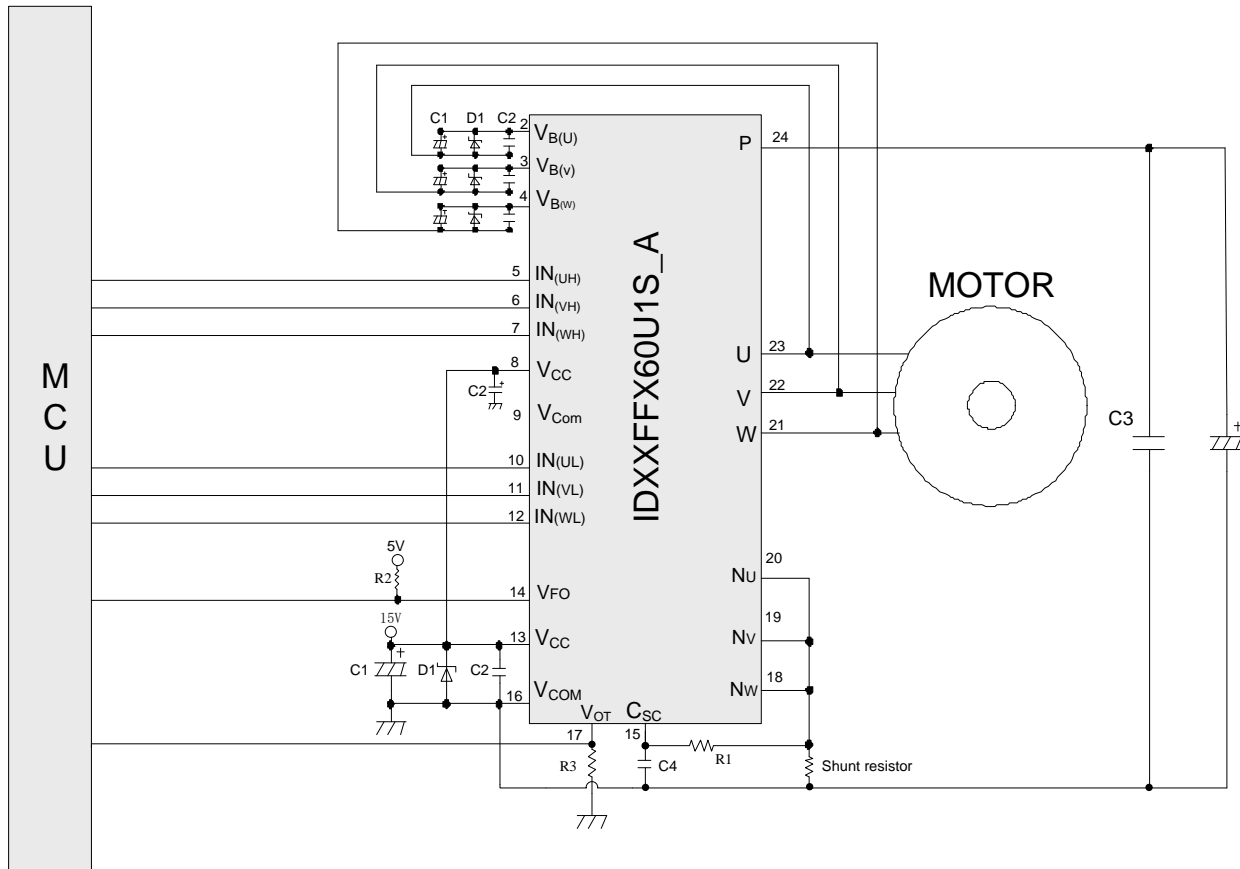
M
C
U

C1 D1 C2
2 $V_{B(U)}$
3 $V_{B(v)}$
4 $V_{B(W)}$
5 $IN_{(UH)}$
6 $IN_{(VH)}$
7 $IN_{(WH)}$
8 $V_{CC}$
C2
9 $V_{Com}$
10 $IN_{(UL)}$
11 $IN_{(VL)}$
12 $IN_{(WL)}$
5V
R2
14 VFO
15V
13 $V_{CC}$
C1 D1 C2
16 $V_{COM}$
$V_{OT}$ $C_{SC}$
17 15
R3 C4 R1

IDXXFFX60U1S_A

P 24
U 23
V 22
W 21
NU 20
NV 19
NW 18

MOTOR

C3

Shunt resistor